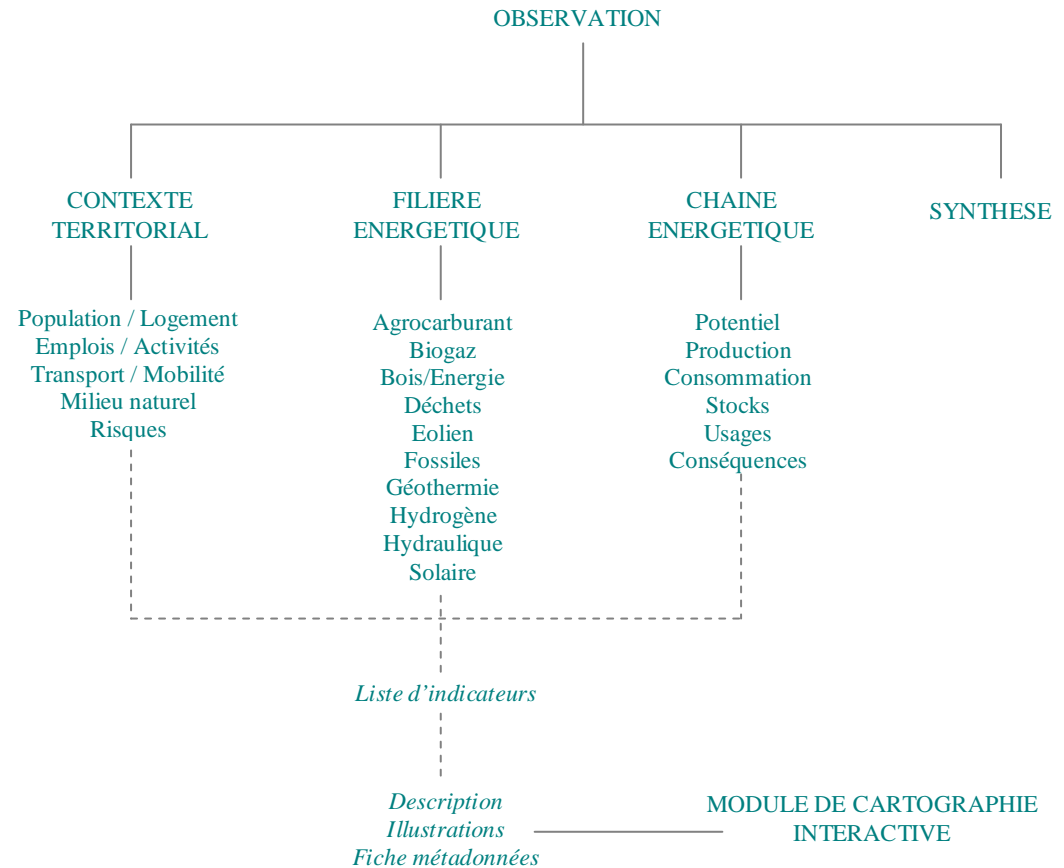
OBSERVATION

CONTEXTE TERRITORIAL

FILIERE ENERGETIQUE

CHAINE ENERGETIQUE

SYNTHESE

Population / Logement
Emplois / Activités
Transport / Mobilité
Milieu naturel
Risques

Agrocarburant
Biogaz
Bois/Energie
Déchets
Eolien
Fossiles
Géothermie
Hydrogène
Hydraulique
Solaire

Potentiel
Production
Consommation
Stocks
Usages
Conséquences

*Liste d'indicateurs*

*Description*
*Illustrations*
*Fiche métadonnées*

MODULE DE CARTOGRAPHIE INTERACTIVE